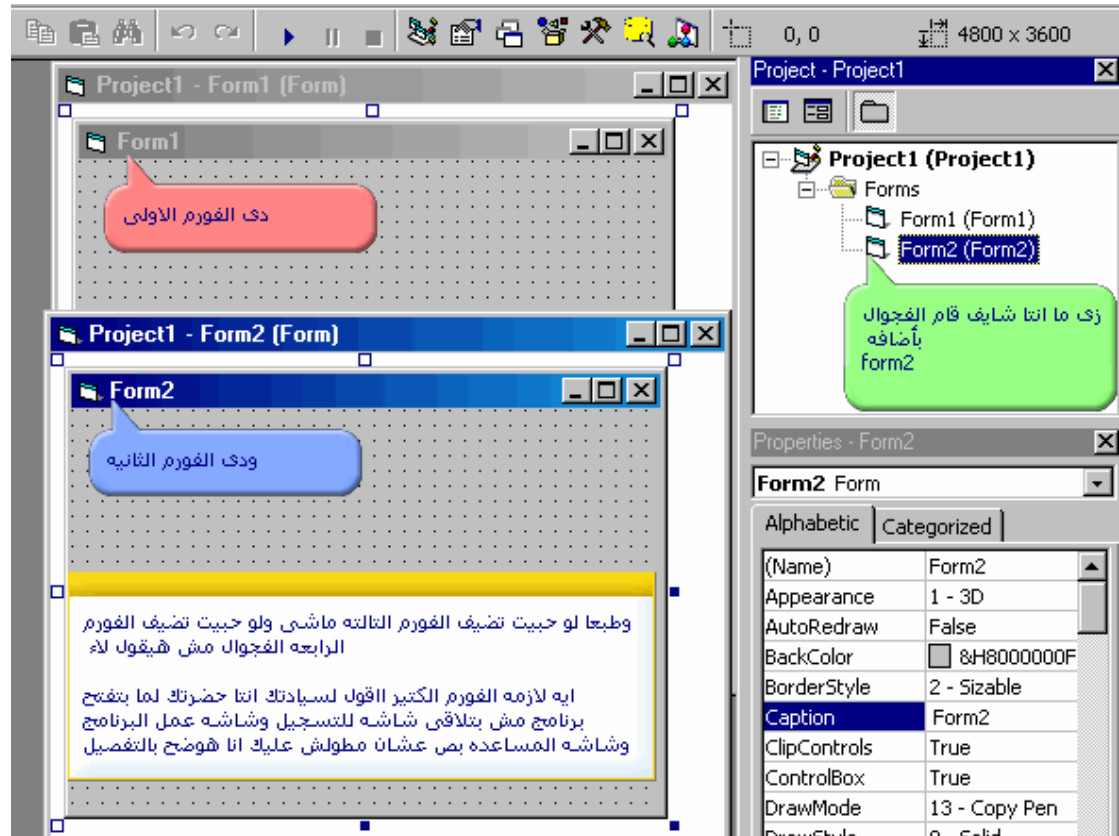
0, 0

4800 x 3600

Project1 - Form1 (Form)

Form1

دى الفورم الاولى

Project1 - Form2 (Form)

Form2

ودى الفورم الثانيه

وطبعا لو حبيت تضيف الفورم التالته ماشى ولو حبيت تضيف الفورم الرابعه الفجوال مش هيقول لاء

ايه لازمه الفورم الكتير اقول لسيادتك انتا حضرتك لما بتفتح برنامج مش بتلاقى شاشه للتسجيل وشاشه عمل البرنامج وشاشه المساعده بص عشان مطولش عليك انا هوضح بالتفصيل

Project - Project1

Project1 (Project1)

Forms

Form1 (Form1)

Form2 (Form2)

زى ما انتا شايف قام الفجوال بأضافه form2

Properties - Form2

Form2 Form

Alphabetic | Categorized

| | |
|---|---|
| (Name) | Form2 |
| Appearance | 1 - 3D |
| AutoRedraw | False |
| BackColor | &H8000000F |
| BorderStyle | 2 - Sizable |
| Caption | Form2 |
| ClipControls | True |
| ControlBox | True |
| DrawMode | 13 - Copy Pen |
| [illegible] | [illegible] |